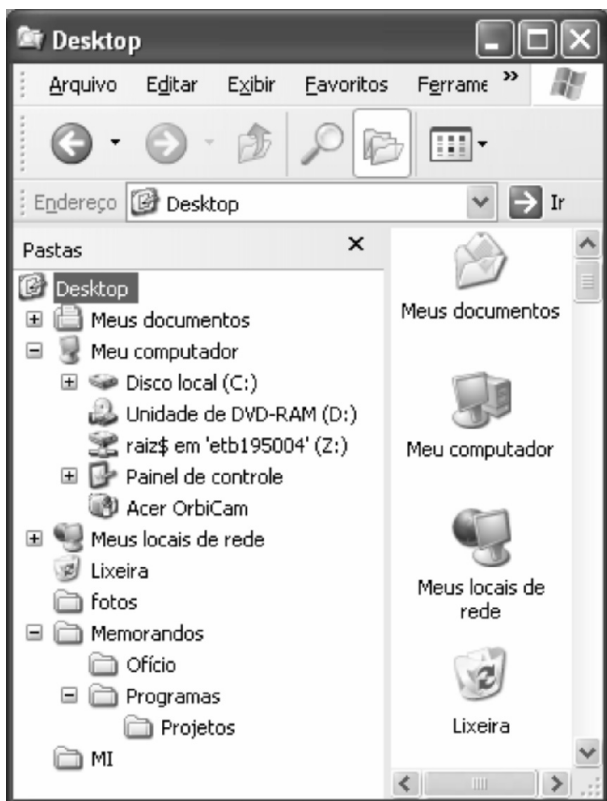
Desktop

Arquivo Editar Exibir Favoritos Ferrame »

Endereço Desktop Ir

Pastas ×

Desktop
Meus documentos
Meu computador
Disco local (C:)
Unidade de DVD-RAM (D:)
raiz$ em 'etb195004' (Z:)
Painel de controle
Acer OrbiCam
Meus locais de rede
Lixeira
fotos
Memorandos
Ofício
Programas
Projetos
MI

Meus documentos

Meu computador

Meus locais de rede

Lixeira